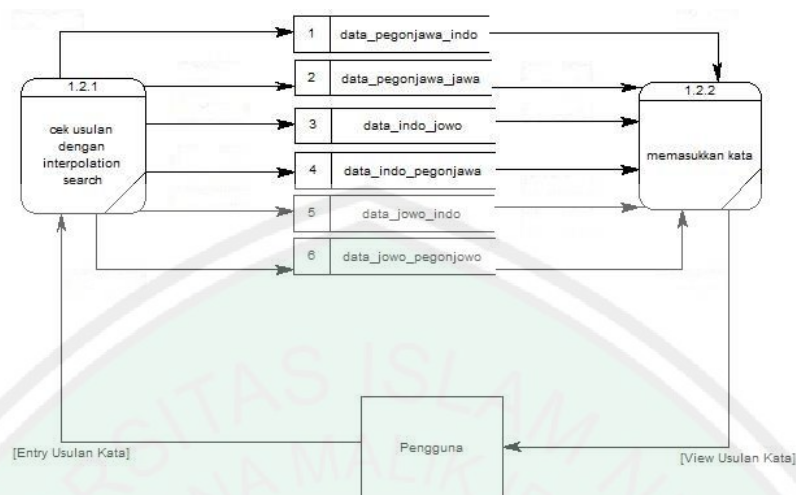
1.2.1

cek usulan dengan interpolation search

1 data_pegonjawa_indo

2 data_pegonjawa_jawa

3 data_indo_jowo

4 data_indo_pegonjawa

5 data_jowo_indo

6 data_jowo_pegonjowo

1.2.2

memasukkan kata

Pengguna

[Entry Usulan Kata]

[View Usulan Kata]